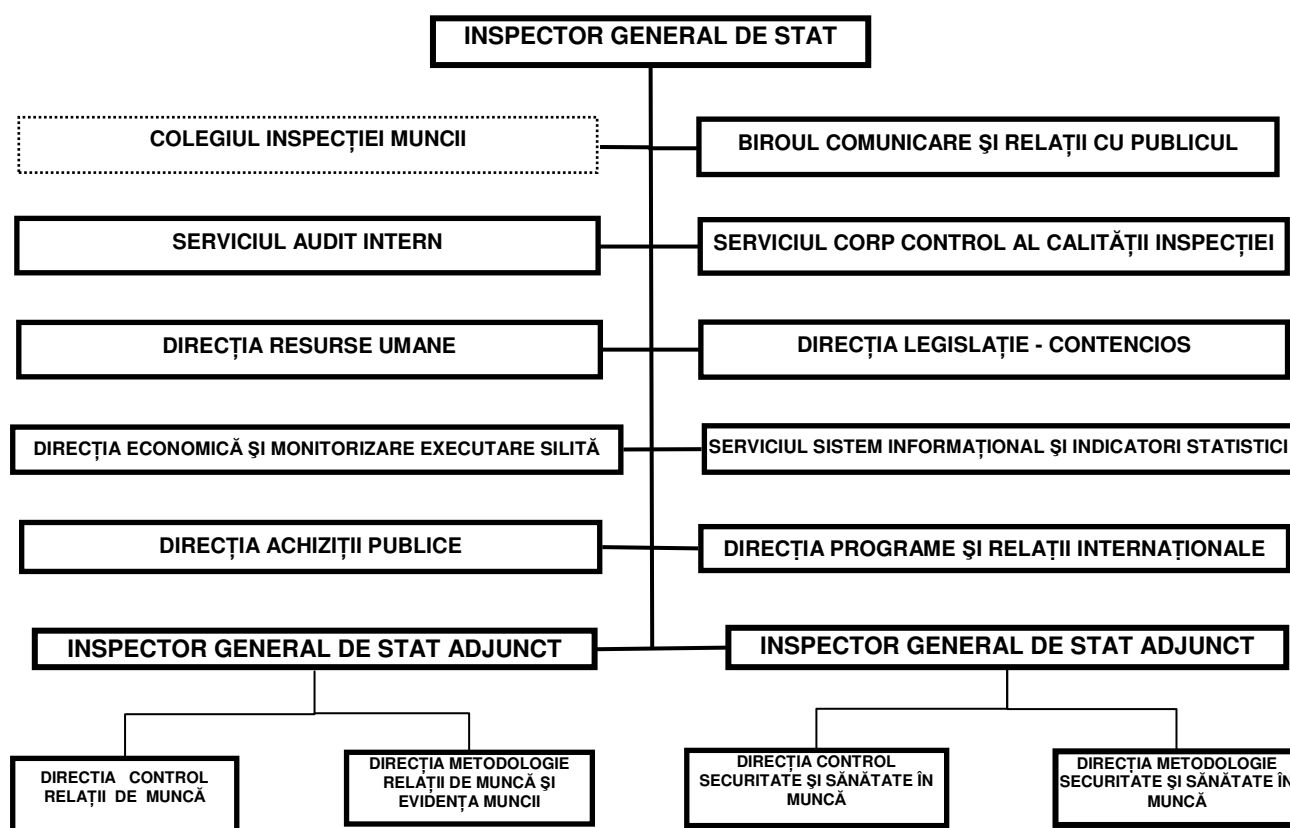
INSPECTOR GENERAL DE STAT

COLEGIUL INSPECȚIEI MUNCII

BIROUL COMUNICARE ŞI RELAȚII CU PUBLICUL

SERVICIUL AUDIT INTERN

SERVICIUL CORP CONTROL AL CALITĂȚII INSPECȚIEI

DIRECȚIA RESURSE UMANE

DIRECȚIA LEGISLAȚIE - CONTENCIOS

DIRECȚIA ECONOMICĂ ŞI MONITORIZARE EXECUTARE SILITĂ

SERVICIUL SISTEM INFORMAȚIONAL ŞI INDICATORI STATISTICI

DIRECȚIA ACHIZIȚII PUBLICE

DIRECȚIA PROGRAME ŞI RELAȚII INTERNAȚIONALE

INSPECTOR GENERAL DE STAT ADJUNCT

INSPECTOR GENERAL DE STAT ADJUNCT

DIRECTIA CONTROL RELAȚII DE MUNCĂ

DIRECȚIA METODOLOGIE RELAȚII DE MUNCĂ ŞI EVIDENȚA MUNCII

DIRECȚIA CONTROL SECURITATE ŞI SĂNĂTATE ÎN MUNCĂ

DIRECȚIA METODOLOGIE SECURITATE ŞI SĂNĂTATE ÎN MUNCĂ